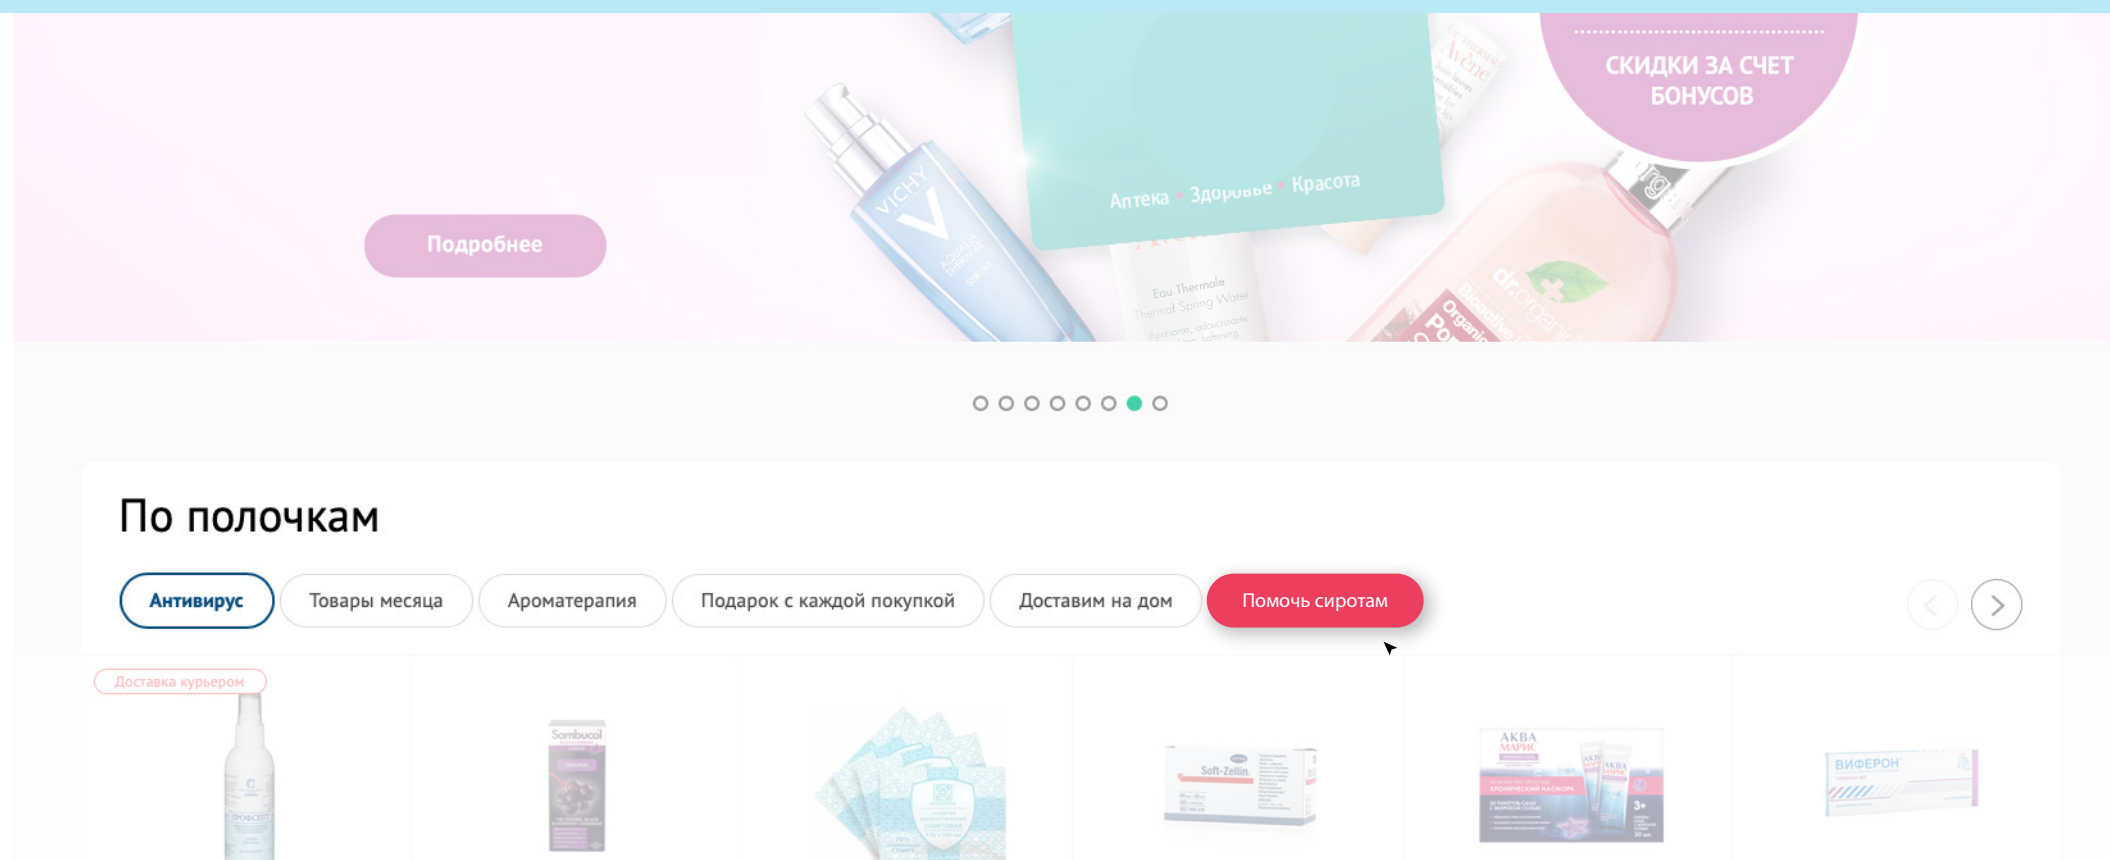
СКИДКИ ЗА СЧЕТ БОНУСОВ

Подробнее

VICHY

Аптека • Здоровье • Красота

Eau Thermale
Thermal Spring Water

Avène

dr.organic

По полочкам

Антивирус
Товары месяца
Ароматерапия
Подарок с каждой покупкой
Доставим на дом
Помочь сиротам

Доставка курьером

Sambucol

Soft-Zellin

АКВА МАРИС

ВИФЕРОН